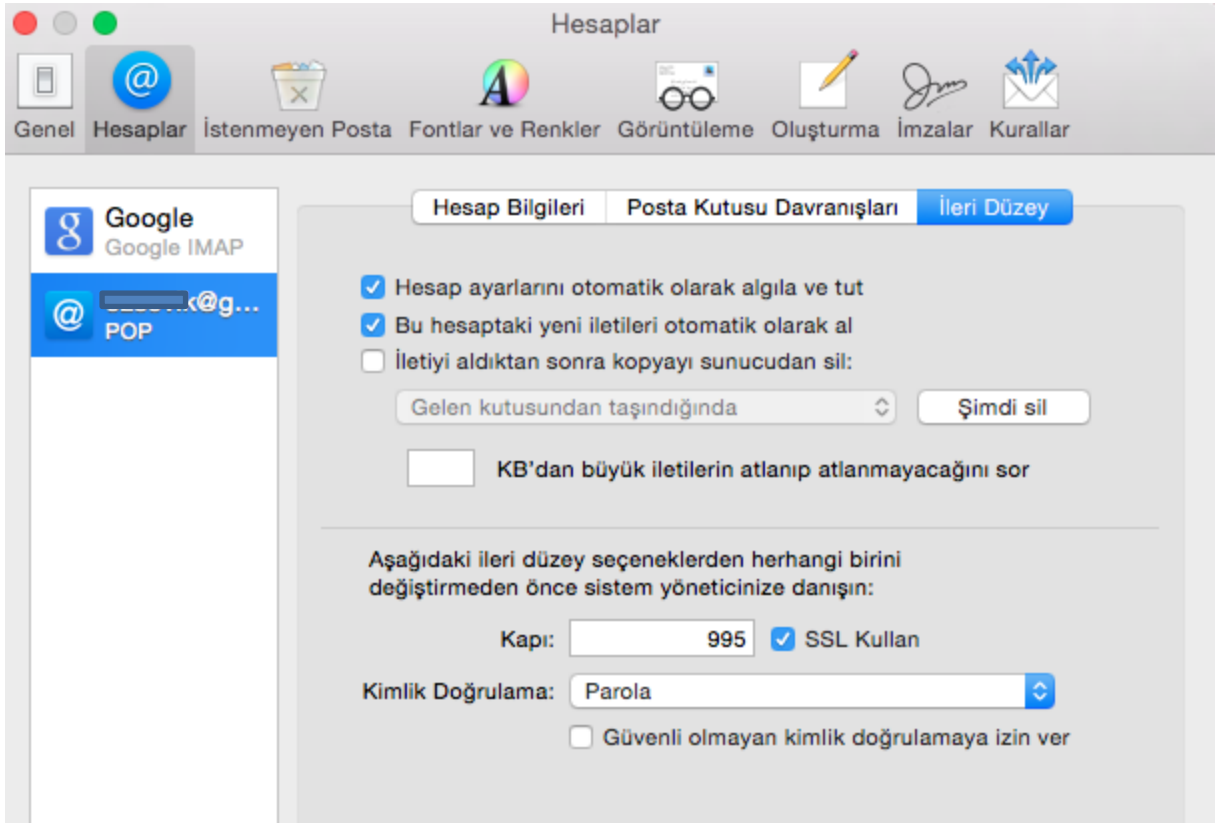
Hesaplar

Genel Hesaplar İstenmeyen Posta Fontlar ve Renkler Görüntüleme Oluşturma İmzalar Kurallar

Google
Google IMAP

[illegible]k@g...
POP

Hesap Bilgileri | Posta Kutusu Davranışları | İleri Düzey

Hesap ayarlarını otomatik olarak algıla ve tut

Bu hesaptaki yeni iletileri otomatik olarak al

İletiyi aldıktan sonra kopyayı sunucudan sil:

Gelen kutusundan taşındığında

Şimdi sil

KB'dan büyük iletilerin atlanıp atlanmayacağını sor

Aşağıdaki ileri düzey seçeneklerden herhangi birini değiştirmeden önce sistem yöneticinize danışın:

Kapı: 995

SSL Kullan

Kimlik Doğrulama: Parola

Güvenli olmayan kimlik doğrulamaya izin ver